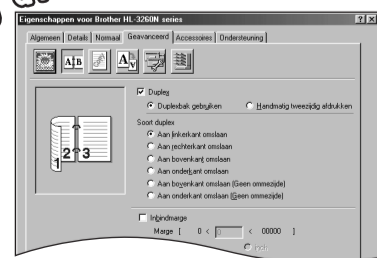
Eigenschappen voor Brother HL-3260N series

?  X

Algemeen | Details | Normaal | Geavanceerd | Accessoires | Ondersteuning

Duplex

Duplexbak gebruiken

Handmatig tweezijdig afdrukken

Soort duplex

Aan linkerkant omslaan

Aan rechterkant omslaan

Aan bovenkant omslaan

Aan onderkant omslaan

Aan bovenkant omslaan (Geen ommezijde)

Aan onderkant omslaan (Geen ommezijde)

Inbindmarge

Marge [ 0 < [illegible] < 00000 ]

Inch

1 2 3